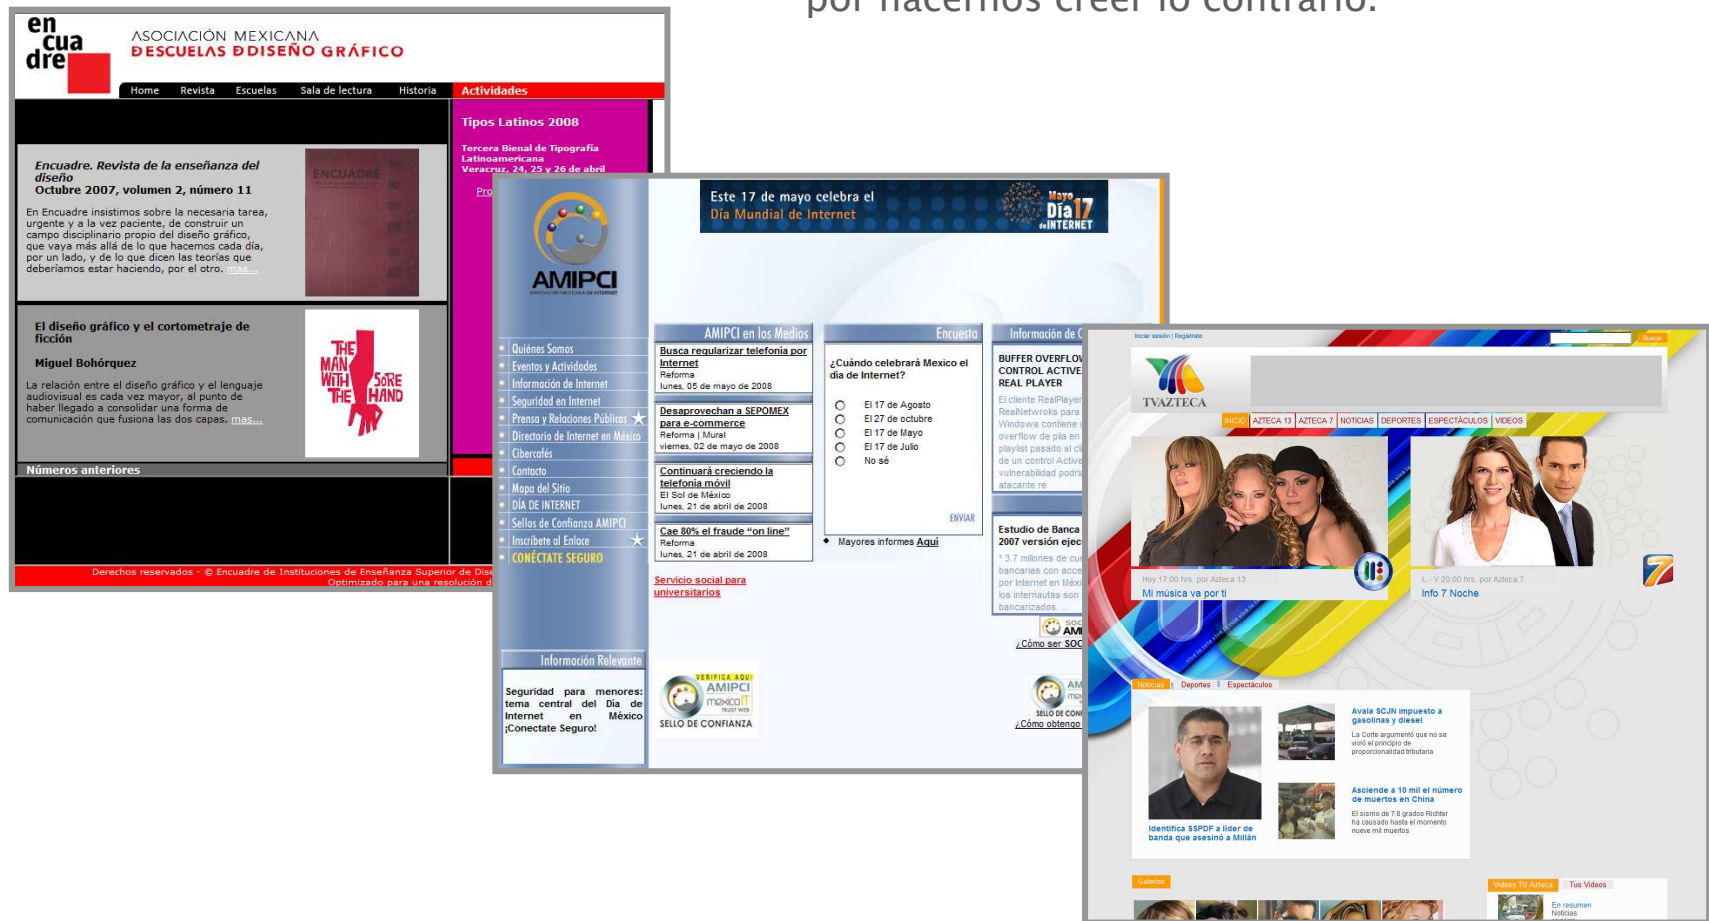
por hacernos creer lo contrario.

en cua dre
ASOCIACIÓN MEXICANA
DESCUELAS DDISEÑO GRÁFICO

Home Revista Escuelas Sala de lectura Historia Actividades

Tipos Latinos 2008
Tercera Bienal de Tipografía Latinoamericana
Veracruz, 24, 25 y 26 de abril
Pro

Encuadre. Revista de la enseñanza del diseño
Octubre 2007, volumen 2, número 11
En Encuadre insistimos sobre la necesaria tarea, urgente y a la vez paciente, de construir un campo disciplinario propio del diseño gráfico, que vaya más allá de lo que hacemos cada día, por un lado, y de lo que dicen las teorías que deberíamos estar haciendo, por el otro. mas...

ENCUADRE

El diseño gráfico y el cortometraje de ficción
Miguel Bohórquez
La relación entre el diseño gráfico y el lenguaje audiovisual es cada vez mayor, al punto de haber llegado a consolidar una forma de comunicación que fusiona las dos capas. mas...

THE MAN WITH THE SORE HAND

Números anteriores

Derechos reservados - © Encuadre de Instituciones de Enseñanza Superior de Dis
Optimizado para una resolución d

AMIPCI
Este 17 de mayo celebra el Día Mundial de Internet
Mayo Día 17 del INTERNET

Quiénes Somos
Eventos y Actividades
Información de Internet
Seguridad en Internet
Prensa y Relaciones Públicas
Directorio de Internet en México
Cibercafés
Contacto
Mapa del Sitio
DÍA DE INTERNET
Sellos de Confianza AMIPCI
Inscríbete al Enlace
CONÉCTATE SEGURO

AMIPCI en los Medios
Busca regularizar telefonía por Internet
Reforma
lunes, 05 de mayo de 2008
Desaprovechan a SEPOMEX para e-commerce
Reforma | Mural
viernes, 02 de mayo de 2008
Continuará creciendo la telefonía móvil
El Sol de México
lunes, 21 de abril de 2008
Cae 80% el fraude "on line"
Reforma
lunes, 21 de abril de 2008

Servicio social para universitarios

Encuesta
¿Cuándo celebrará Mexico el día de Internet?
El 17 de Agosto
El 27 de octubre
El 17 de Mayo
El 17 de Julio
No sé
ENVIAR
Mayores informes Aquí

Información de
BUFFER OVERFLOW CONTROL ACTIVE REAL PLAYER
El cliente RealPlayer RealNetworks para Windows contiene overflow de pila en playlist pasado al de un control Active vulnerabilidad podría atacante re
Estudio de Banca 2007 versión ejec
* 3.7 millones de cu bancarias con acce por internet en Méxi los internautas son bancarizados. ...
¿Cómo ser SOC
SELLO DE CONF
¿Cómo obtenerlo

Información Relevante
Seguridad para menores: tema central del Día de Internet en México ¡Conectate Seguro!

VERIFICA AQUÍ AMIPCI mexicoIT TRUST WEB SELLO DE CONFIANZA

Iniciar sesión | Regístrate
Buscar
TVAZTECA
INICIO AZTECA 13 AZTECA 7 NOTICIAS DEPORTES ESPECTÁCULOS VIDEOS
Hoy 17:00 hrs. por Azteca 13
Mi música va por ti
L - V 20:00 hrs. por Azteca 7
Info 7 Noche
Noticias | Deportes | Espectáculos
Identifica SSPDF a líder de banda que asesinó a Millán
Avala SCJN impuesto a gasolinas y diesel
La Corte argumentó que no se violó el principio de proporcionalidad tributaria
Asciende a 10 mil el número de muertos en China
El sismo de 7.8 grados Richter ha causado hasta el momento nueve mil muertos
Galerías
Videos TV Azteca Tus Videos
En resumen
Noticias